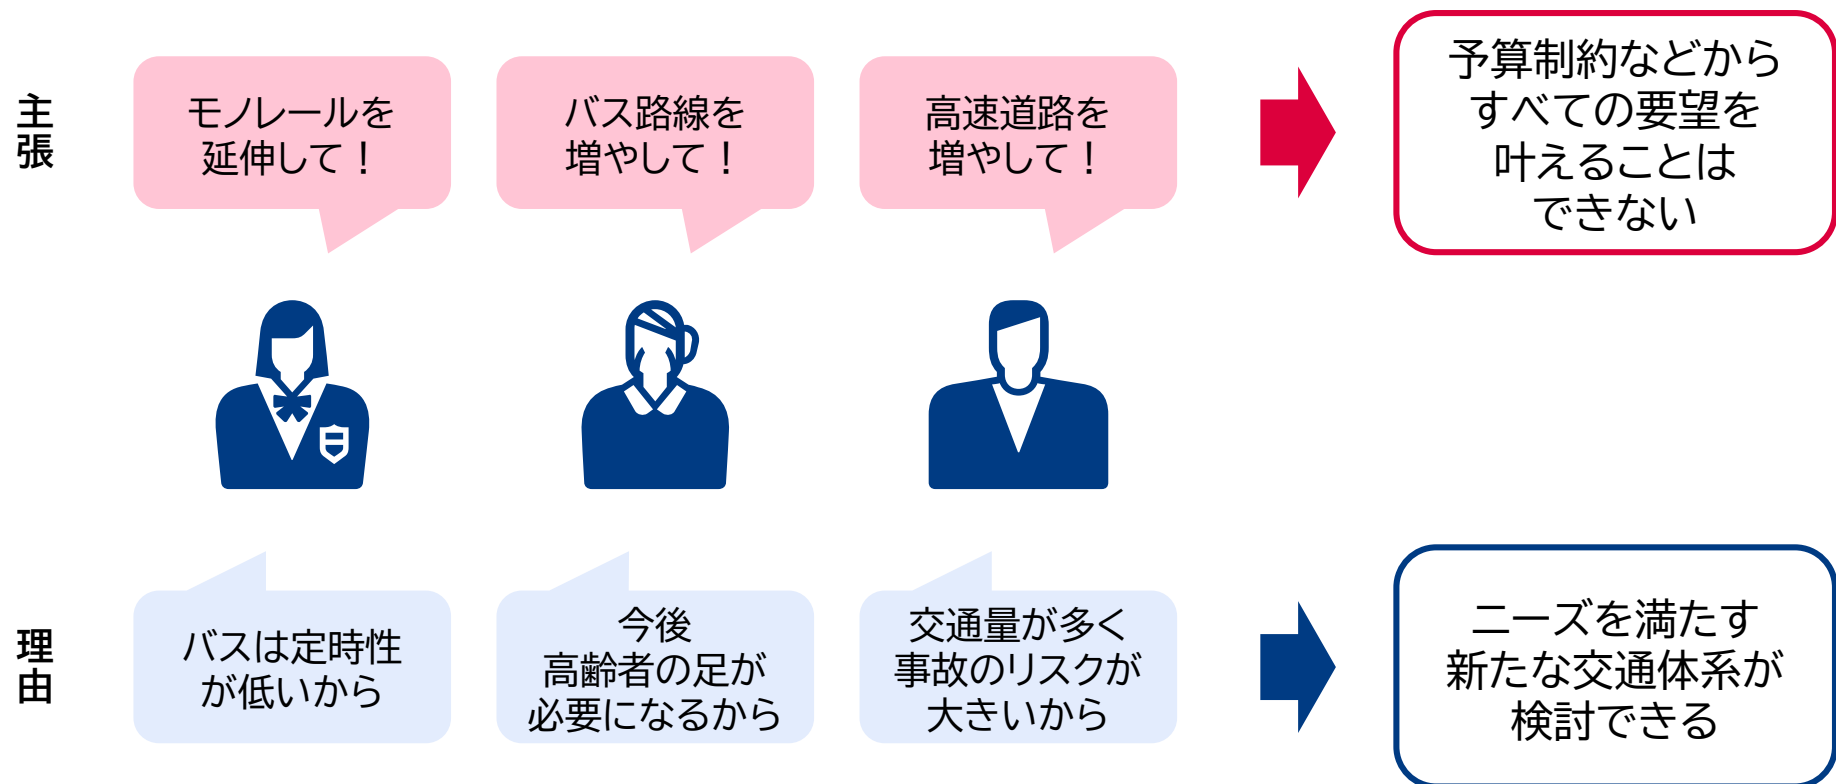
主張

モノレールを延伸して！

バス路線を増やして！

高速道路を増やして！

予算制約などからすべての要望を叶えることはできない

理由

バスは定時性が低いから

今後高齢者の足が必要になるから

交通量が多く事故のリスクが大きいから

ニーズを満たす新たな交通体系が検討できる